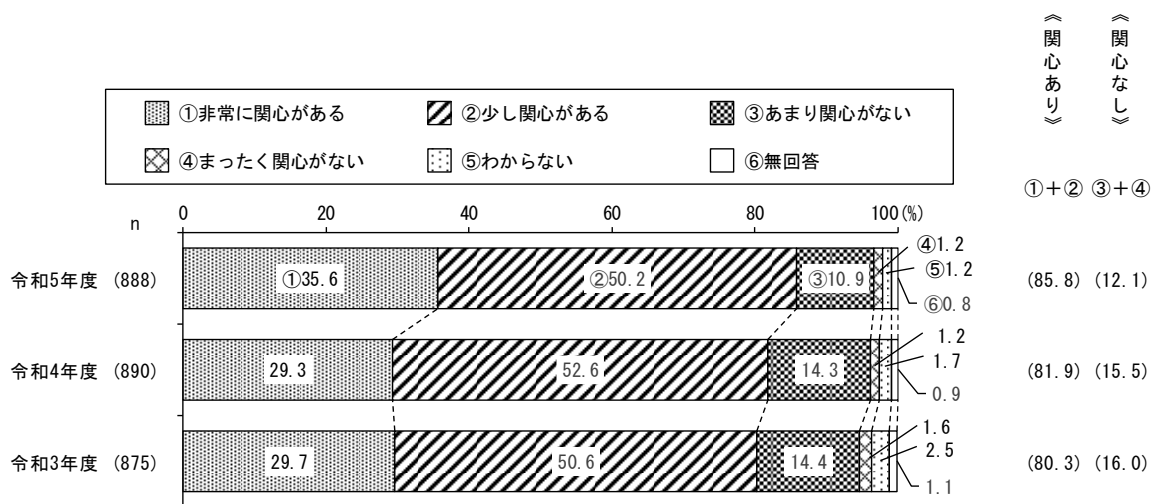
①非常に関心がある
②少し関心がある
③あまり関心がない
④まったく関心がない
⑤わからない
⑥無回答

《関心あり》 《関心なし》

①+② ③+④

n

0 20 40 60 80 100 (%)

令和5年度 (888) ①35.6 ②50.2 ③10.9 ④1.2 ⑤1.2 ⑥0.8 (85.8) (12.1)

令和4年度 (890) 29.3 52.6 14.3 1.2 1.7 0.9 (81.9) (15.5)

令和3年度 (875) 29.7 50.6 14.4 1.6 2.5 1.1 (80.3) (16.0)